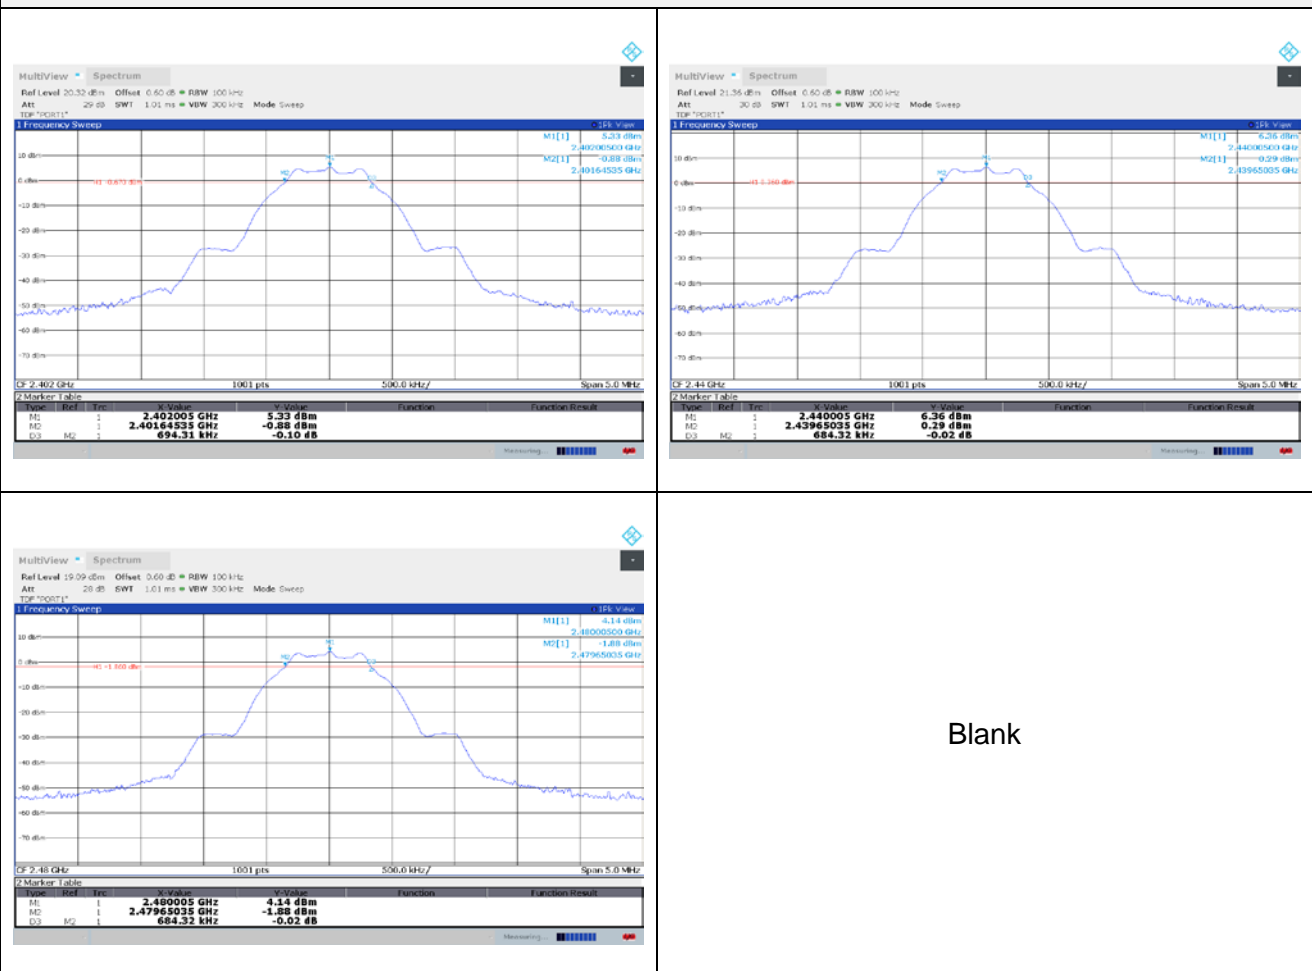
MultiView Spectrum

Ref Level 20.32 dBm Offset 0.60 dB RBW 100 kHz
Att 29 dB SWT 1.01 ms VBW 300 kHz Mode Sweep
TDF "PORT1"

1 Frequency Sweep 1Pk View

M1[1] 5.33 dBm 2.40200500 GHz
M2[1] -0.88 dBm 2.40164535 GHz

10 dBm
0 dBm H1 -0.672 dBm
-10 dBm
-20 dBm
-30 dBm
-40 dBm
-50 dBm
-60 dBm
-70 dBm

M2 M1 D3

CF 2.402 GHz 1001 pts 500.0 kHz/ Span 5.0 MHz

2 Marker Table

| Type | Ref | Trc | X-Value | Y-Value | Function | Function Result |
|---|---|---|---|---|---|---|
| M1 | | 1 | 2.402005 GHz | 5.33 dBm | | |
| M2 | | 1 | 2.40164535 GHz | -0.88 dBm | | |
| D3 | M2 | 1 | 694.31 kHz | -0.10 dB | | |

Measuring...

MultiView Spectrum

Ref Level 21.36 dBm Offset 0.60 dB RBW 100 kHz
Att 30 dB SWT 1.01 ms VBW 300 kHz Mode Sweep
TDF "PORT1"

1 Frequency Sweep 1Pk View

M1[1] 6.36 dBm 2.44000500 GHz
M2[1] 0.29 dBm 2.43965035 GHz

10 dBm
0 dBm H1 0.360 dBm
-10 dBm
-20 dBm
-30 dBm
-40 dBm
-50 dBm
-60 dBm
-70 dBm

M2 M1 D3

CF 2.44 GHz 1001 pts 500.0 kHz/ Span 5.0 MHz

2 Marker Table

| Type | Ref | Trc | X-Value | Y-Value | Function | Function Result |
|---|---|---|---|---|---|---|
| M1 | | 1 | 2.440005 GHz | 6.36 dBm | | |
| M2 | | 1 | 2.43965035 GHz | 0.29 dBm | | |
| D3 | M2 | 1 | 684.32 kHz | -0.02 dB | | |

Measuring...

MultiView Spectrum

Ref Level 19.09 dBm Offset 0.60 dB RBW 100 kHz
Att 28 dB SWT 1.01 ms VBW 300 kHz Mode Sweep
TDF "PORT1"

1 Frequency Sweep 1Pk View

M1[1] 4.14 dBm 2.48000500 GHz
M2[1] -1.88 dBm 2.47965035 GHz

10 dBm
0 dBm H1 -1.860 dBm
-10 dBm
-20 dBm
-30 dBm
-40 dBm
-50 dBm
-60 dBm
-70 dBm

M2 M1 D3

CF 2.48 GHz 1001 pts 500.0 kHz/ Span 5.0 MHz

2 Marker Table

| Type | Ref | Trc | X-Value | Y-Value | Function | Function Result |
|---|---|---|---|---|---|---|
| M1 | | 1 | 2.480005 GHz | 4.14 dBm | | |
| M2 | | 1 | 2.47965035 GHz | -1.88 dBm | | |
| D3 | M2 | 1 | 684.32 kHz | -0.02 dB | | |

Measuring...

Blank